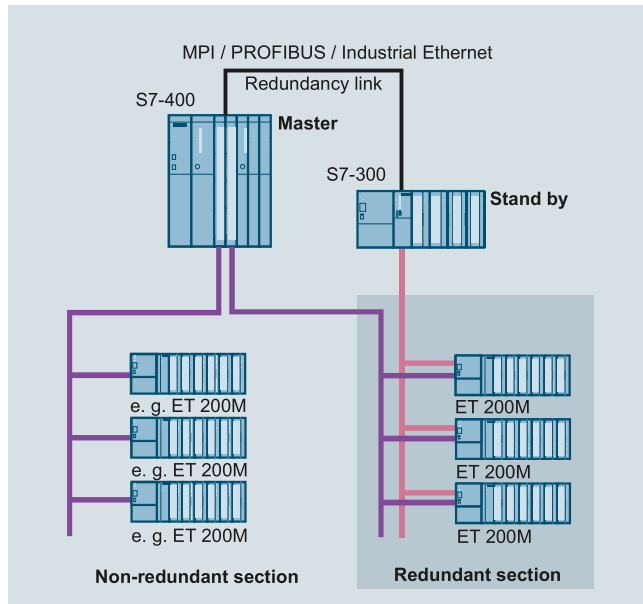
MPI / PROFIBUS / Industrial Ethernet

Redundancy link

S7-400

Master

S7-300

Stand by

e. g. ET 200M

e. g. ET 200M

e. g. ET 200M

ET 200M

ET 200M

ET 200M

Non-redundant section

Redundant section